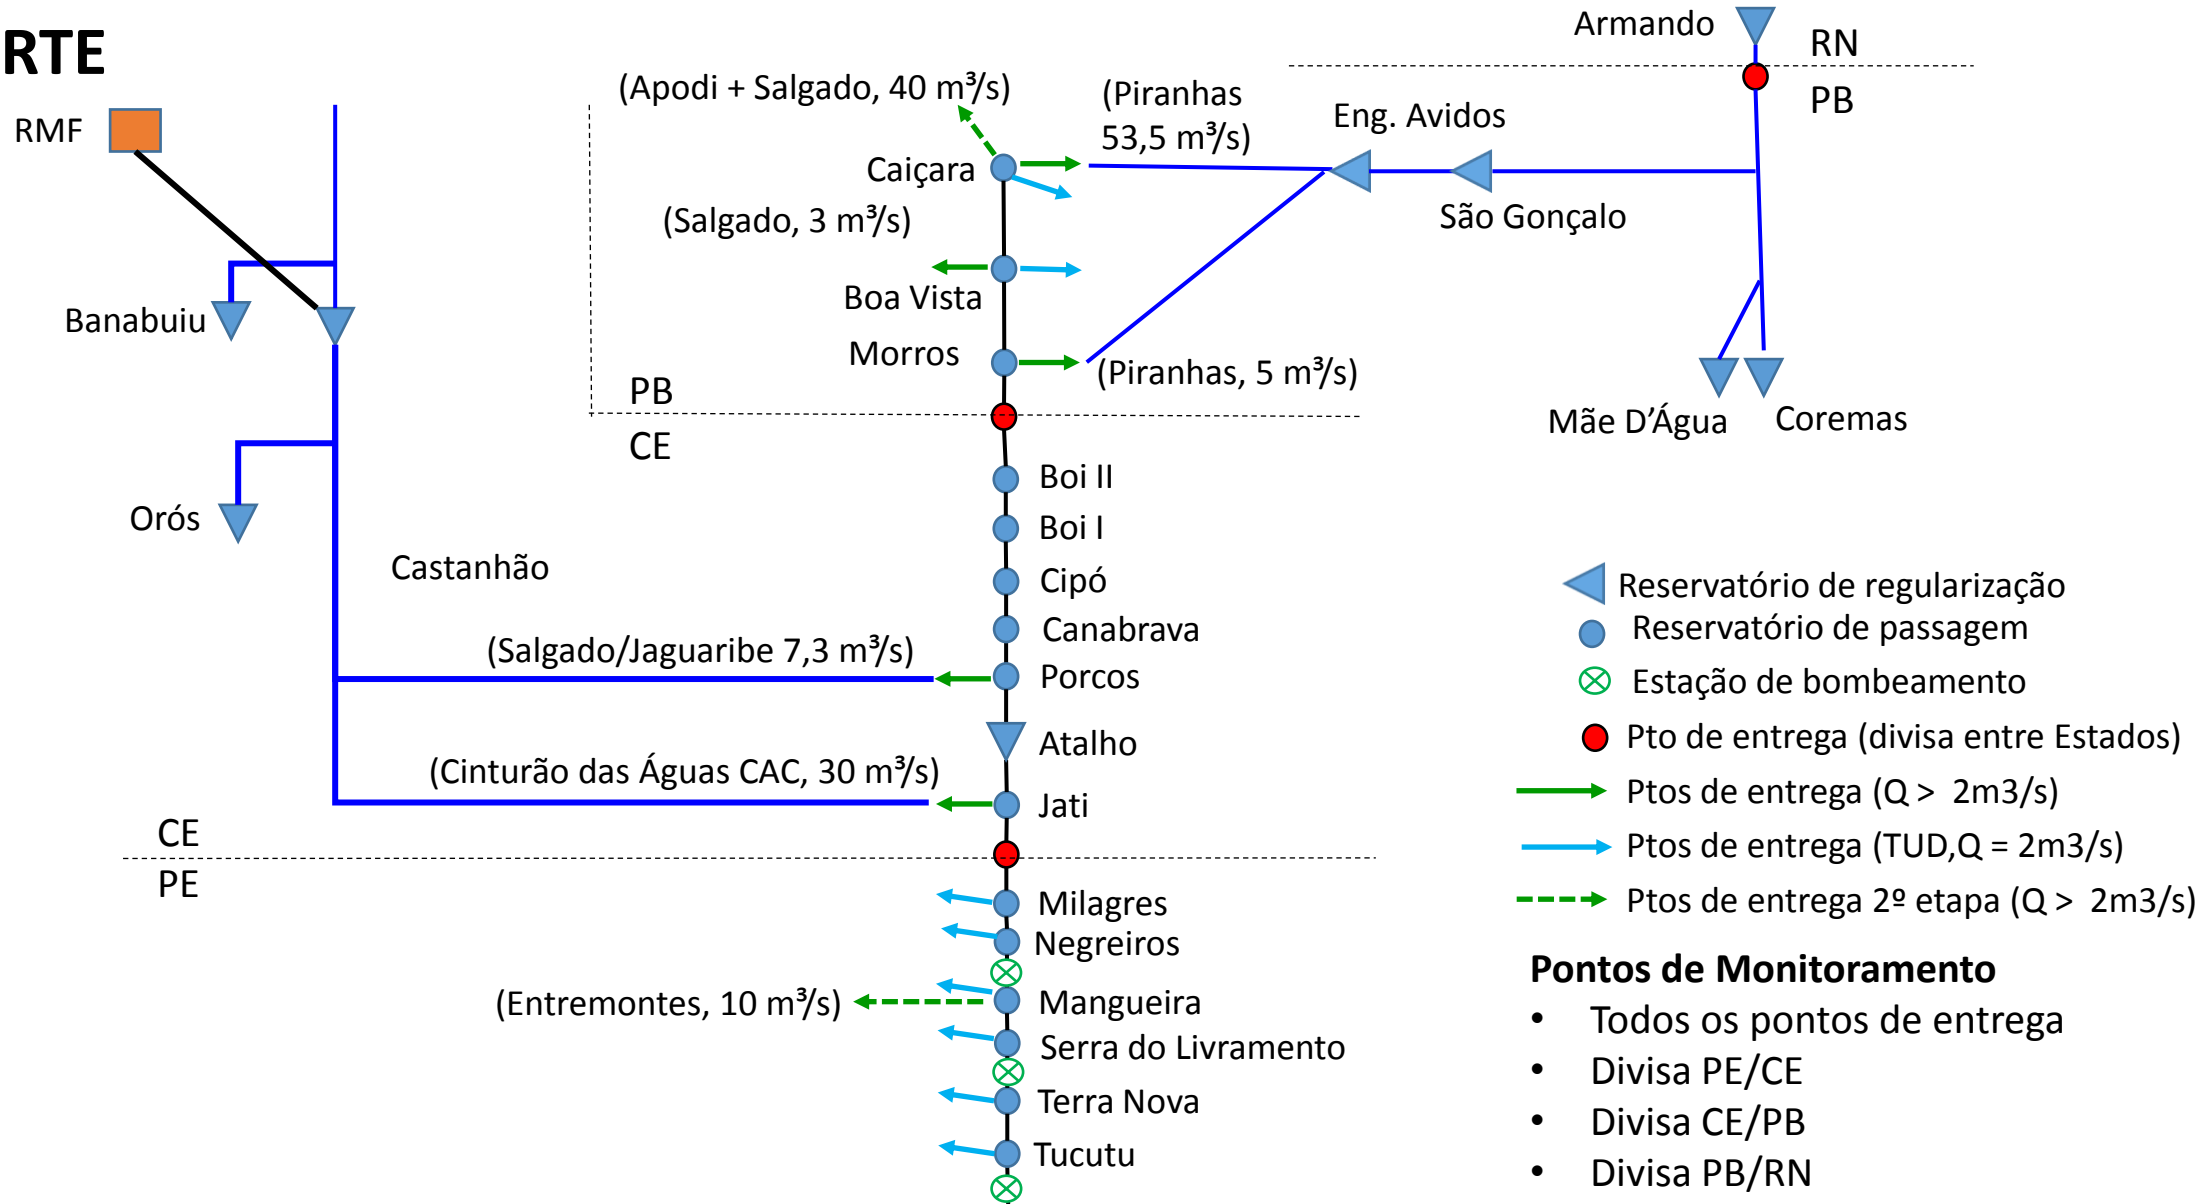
RTE

RMF

Banabuiu

Orós

Castanhão

(Apodi + Salgado, 40 m³/s)

Caiçara

(Salgado, 3 m³/s)

Boa Vista

Morros

PB

CE

(Piranhas 53,5 m³/s)

Eng. Avidos

São Gonçalo

Armando

RN

PB

(Piranhas, 5 m³/s)

Mãe D'Água

Coremas

Boi II

Boi I

Cipó

Canabrava

Porcos

(Salgado/Jaguaribe 7,3 m³/s)

Atalho

(Cinturão das Águas CAC, 30 m³/s)

Jati

CE

PE

Milagres

Negreiros

(Entremontes, 10 m³/s)

Mangueira

Serra do Livramento

Terra Nova

Tucutu

Reservatório de regularização
Reservatório de passagem
Estação de bombeamento
Pto de entrega (divisa entre Estados)
Ptos de entrega (Q > 2m3/s)
Ptos de entrega (TUD,Q = 2m3/s)
Ptos de entrega 2º etapa (Q > 2m3/s)

**Pontos de Monitoramento**
- Todos os pontos de entrega
- Divisa PE/CE
- Divisa CE/PB
- Divisa PB/RN